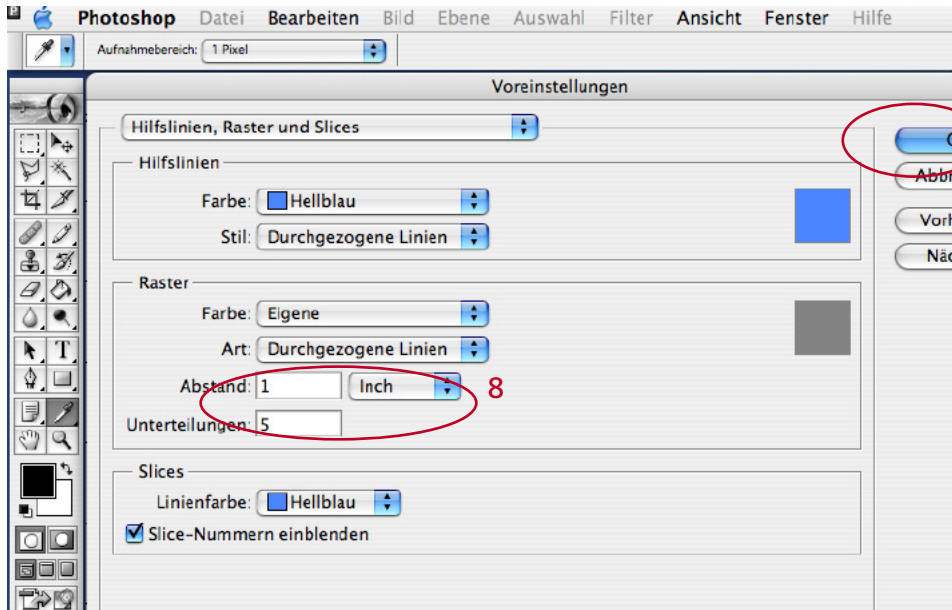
Photoshop Datei Bearbeiten Bild Ebene Auswahl Filter Ansicht Fenster Hilfe

Aufnahmebereich: 1 Pixel

Voreinstellungen

Hilfslinien, Raster und Slices

Hilfslinien

Farbe: Hellblau

Stil: Durchgezogene Linien

Raster

Farbe: Eigene

Art: Durchgezogene Linien

Abstand: 1 Inch

8

Unterteilungen: 5

Slices

Linienfarbe: Hellblau

Slice-Nummern einblenden

O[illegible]

Abbr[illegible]

Vorh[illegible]

Näc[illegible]